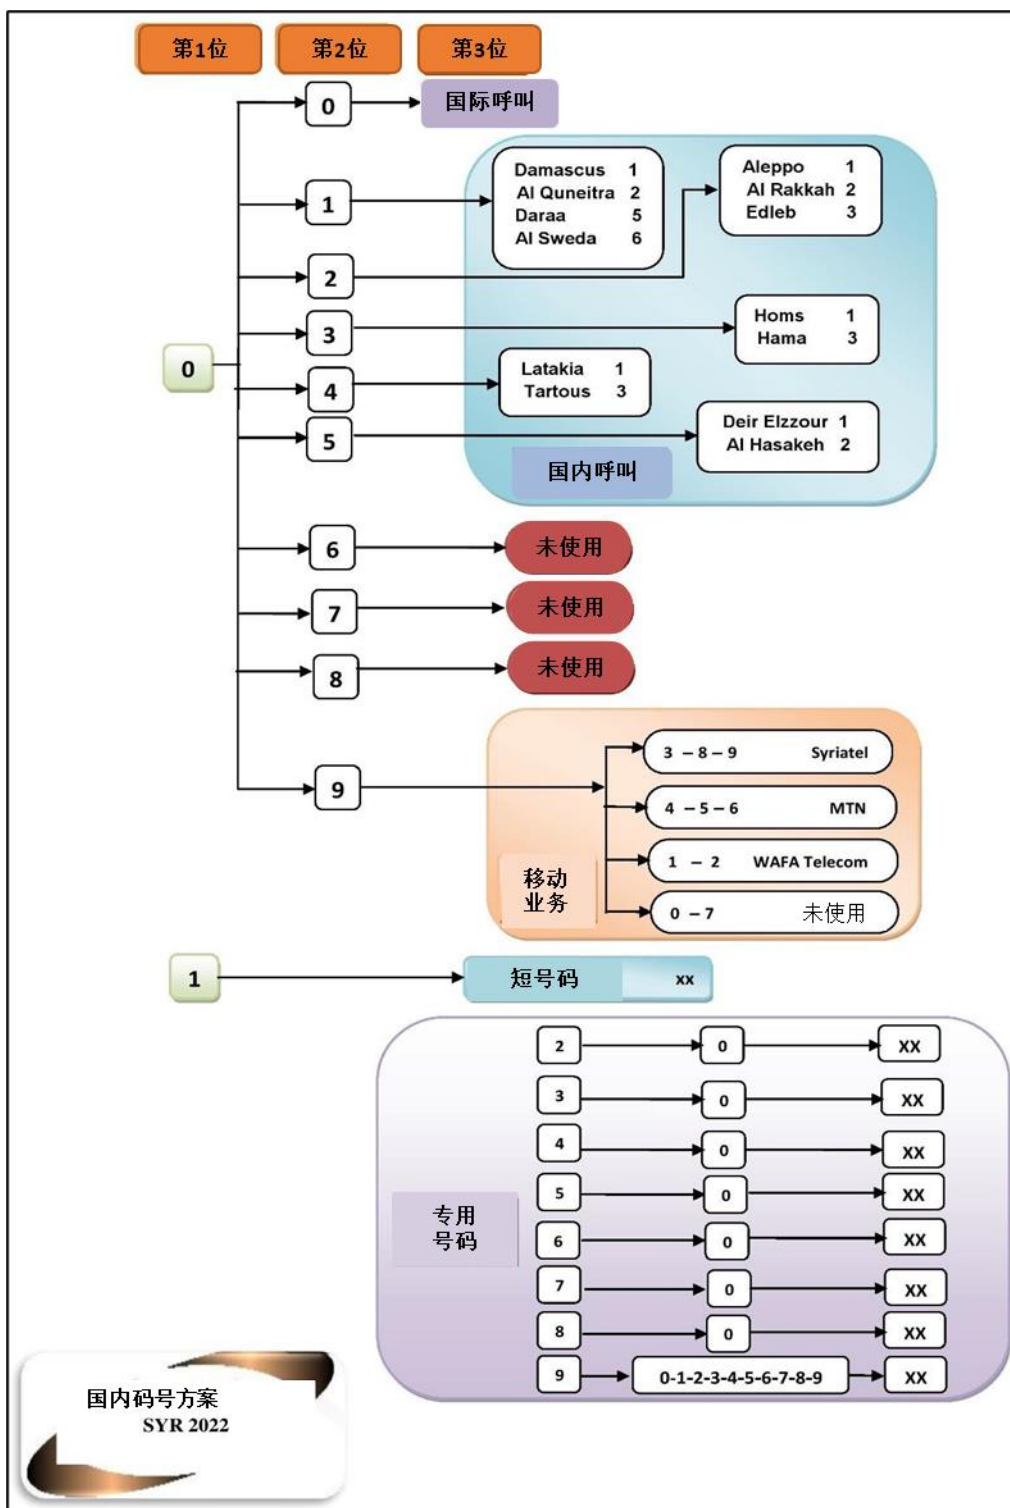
第1位
第2位
第3位

0
0
国际呼叫

1
Damascus 1
Al Quneitra 2
Daraa 5
Al Sweda 6

2
Aleppo 1
Al Rakkah 2
Edleb 3

3
Homs 1
Hama 3

4
Latakia 1
Tartous 3

5
Deir Elzzour 1
Al Hasakeh 2

国内呼叫

6
未使用
7
未使用
8
未使用

9
3 – 8 – 9 Syriatel
4 – 5 – 6 MTN
1 – 2 WAFA Telecom
0 – 7 未使用
移动业务

1
短号码 xx

专用号码
| | | |
|---|---|---|
| 2 | 0 | XX |
| 3 | 0 | XX |
| 4 | 0 | XX |
| 5 | 0 | XX |
| 6 | 0 | XX |
| 7 | 0 | XX |
| 8 | 0 | XX |
| 9 | 0-1-2-3-4-5-6-7-8-9 | XX |

国内码号方案
SYR 2022